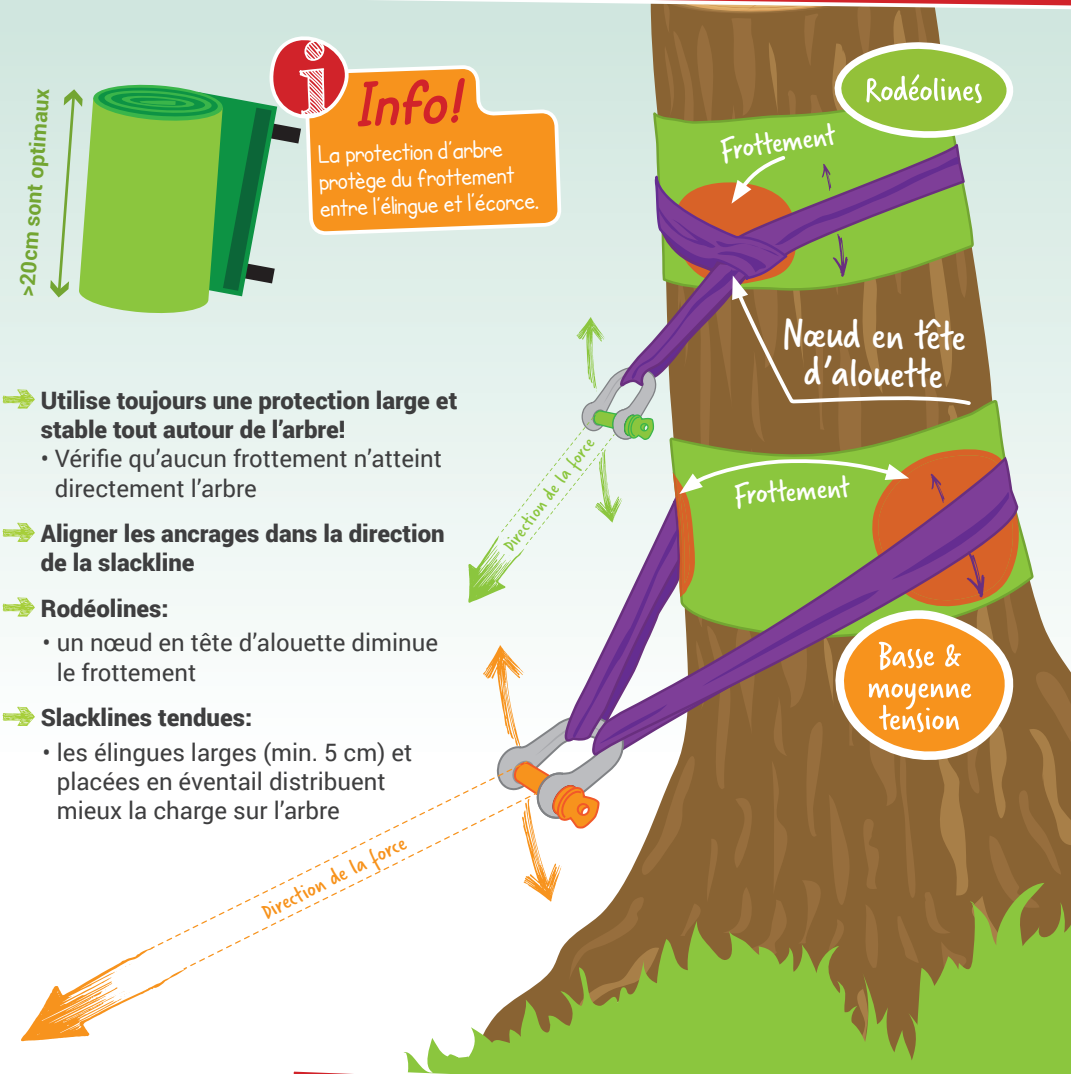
>20cm sont optimaux

i Info!
La protection d'arbre protège du frottement entre l'élingue et l'écorce.

Rodéolines

Frottement

Nœud en tête d'alouette

Frottement

Basse & moyenne tension

Direction de la force

Direction de la force

Utilise toujours une protection large et stable tout autour de l'arbre!
• Vérifie qu'aucun frottement n'atteint directement l'arbre

Aligner les ancrages dans la direction de la slackline

Rodéolines:
• un nœud en tête d'alouette diminue le frottement

Slacklines tendues:
• les élingues larges (min. 5 cm) et placées en éventail distribuent mieux la charge sur l'arbre